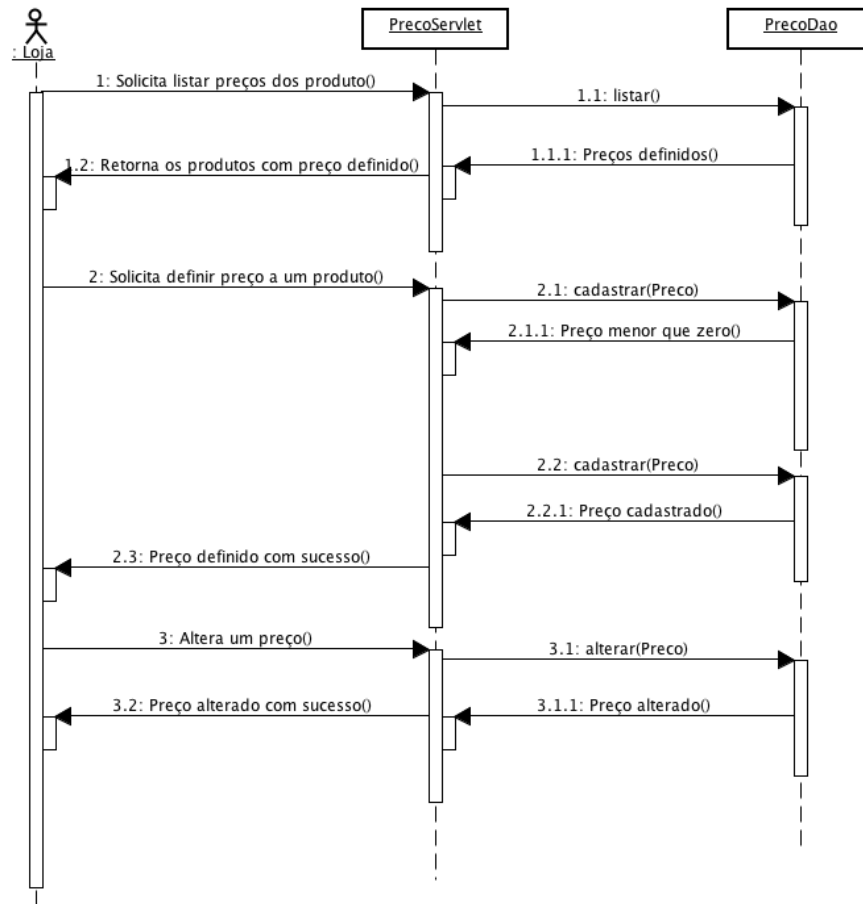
: Loja

PrecoServlet

PrecoDao

1: Solicita listar preços dos produto()

1.1: listar()

1.2: Retorna os produtos com preço definido()

1.1.1: Preços definidos()

2: Solicita definir preço a um produto()

2.1: cadastrar(Preco)

2.1.1: Preço menor que zero()

2.2: cadastrar(Preco)

2.2.1: Preço cadastrado()

2.3: Preço definido com sucesso()

3: Altera um preço()

3.1: alterar(Preco)

3.2: Preço alterado com sucesso()

3.1.1: Preço alterado()